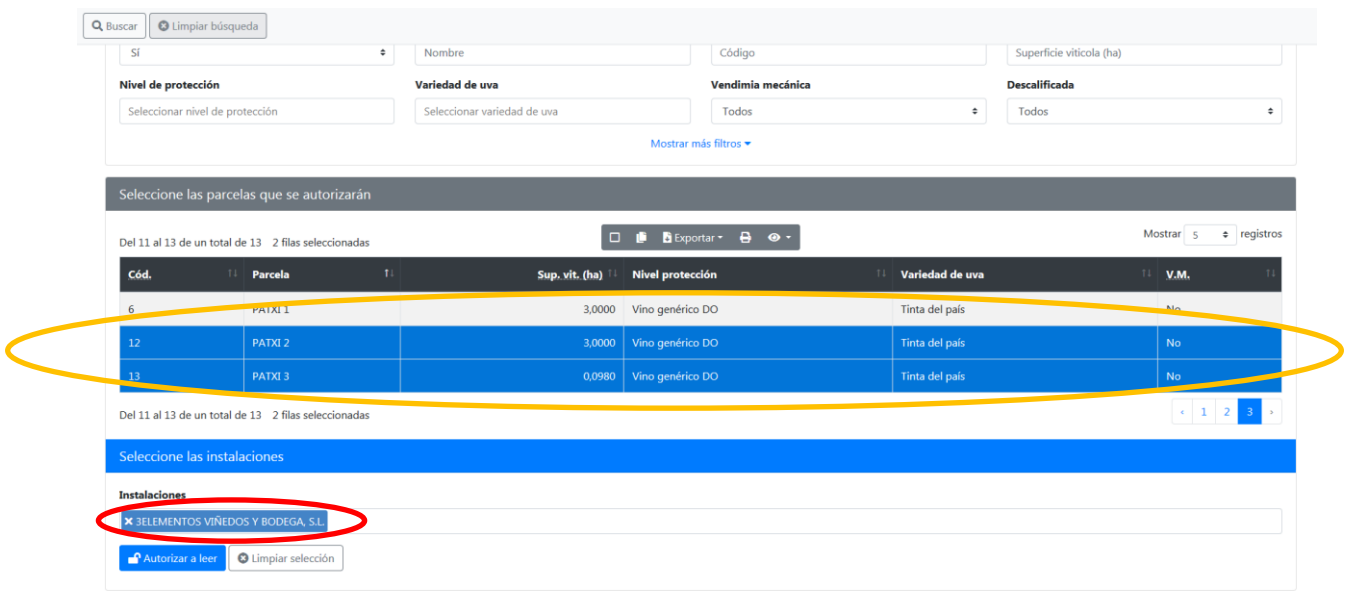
Buscar Limpiar búsqueda

Sí
Nombre
Código
Superficie vitícola (ha)

Nivel de protección
Seleccionar nivel de protección
Variedad de uva
Seleccionar variedad de uva
Vendimia mecánica
Todos
Descalificada
Todos

Mostrar más filtros

Seleccione las parcelas que se autorizarán

Del 11 al 13 de un total de 13 2 filas seleccionadas

Exportar

Mostrar 5 registros

| Cód. | Parcela | Sup. vit. (ha) | Nivel protección | Variedad de uva | V.M. |
|---|---|---|---|---|---|
| 6 | PATXI 1 | 3,0000 | Vino genérico DO | Tinta del país | No |
| 12 | PATXI 2 | 3,0000 | Vino genérico DO | Tinta del país | No |
| 13 | PATXI 3 | 0,0980 | Vino genérico DO | Tinta del país | No |

Del 11 al 13 de un total de 13 2 filas seleccionadas

‹ 1 2 3 ›

Seleccione las instalaciones

Instalaciones
× 3ELEMENTOS VIÑEDOS Y BODEGA, S.L.

Autorizar a leer Limpiar selección